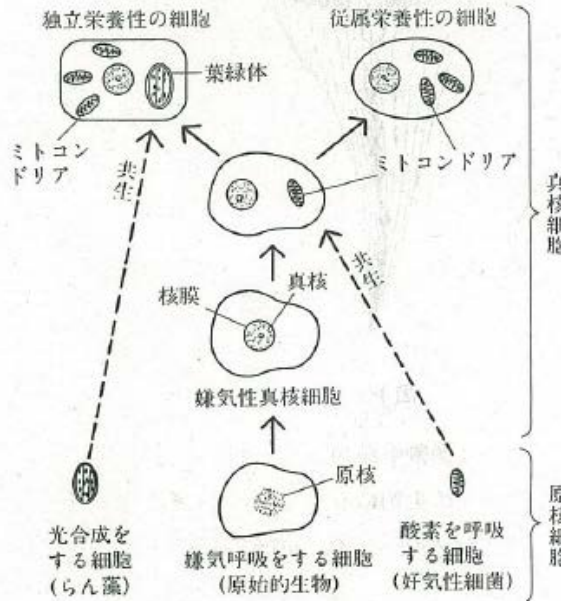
独立栄養性の細胞

従属栄養性の細胞

葉緑体

ミトコンドリア

共生

ミトコンドリア

共生

真核

核膜

嫌気性真核細胞

原核

光合成をする細胞(らん藻)

嫌気呼吸をする細胞(原始的生物)

酸素を呼吸する細胞(好気性細菌)

真核細胞

原核細胞